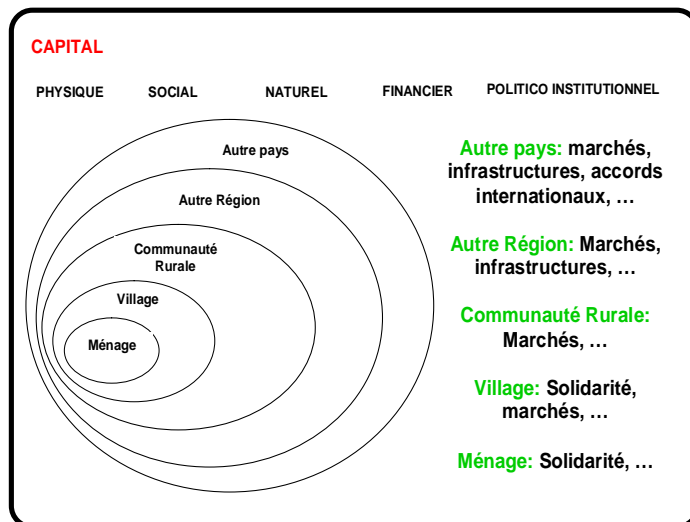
CAPITAL

PHYSIQUE SOCIAL NATUREL FINANCIER POLITICO INSTITUTIONNEL

Autre pays

Autre Région

Communauté Rurale

Village

Ménage

Autre pays: marchés, infrastructures, accords internationaux, …

Autre Région: Marchés, infrastructures, …

Communauté Rurale: Marchés, …

Village: Solidarité, marchés, …

Ménage: Solidarité, …